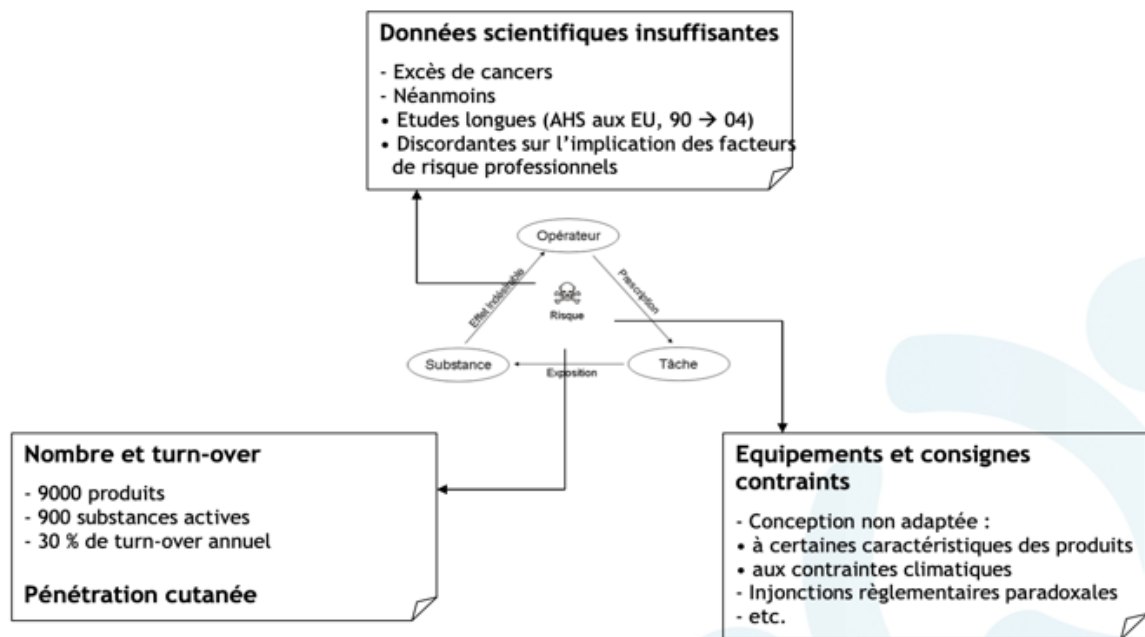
**Données scientifiques insuffisantes**

- Excès de cancers
- Néanmoins
• Etudes longues (AHS aux EU, 90 → 04)
• Discordantes sur l'implication des facteurs de risque professionnels

Opérateur

Effet indésirable

Prescription

Risque

Substance

Exposition

Tâche

**Nombre et turn-over**

- 9000 produits
- 900 substances actives
- 30 % de turn-over annuel

**Pénétration cutanée**

**Equipements et consignes contraints**

- Conception non adaptée :
• à certaines caractéristiques des produits
• aux contraintes climatiques
- Injonctions règlementaires paradoxales
- etc.